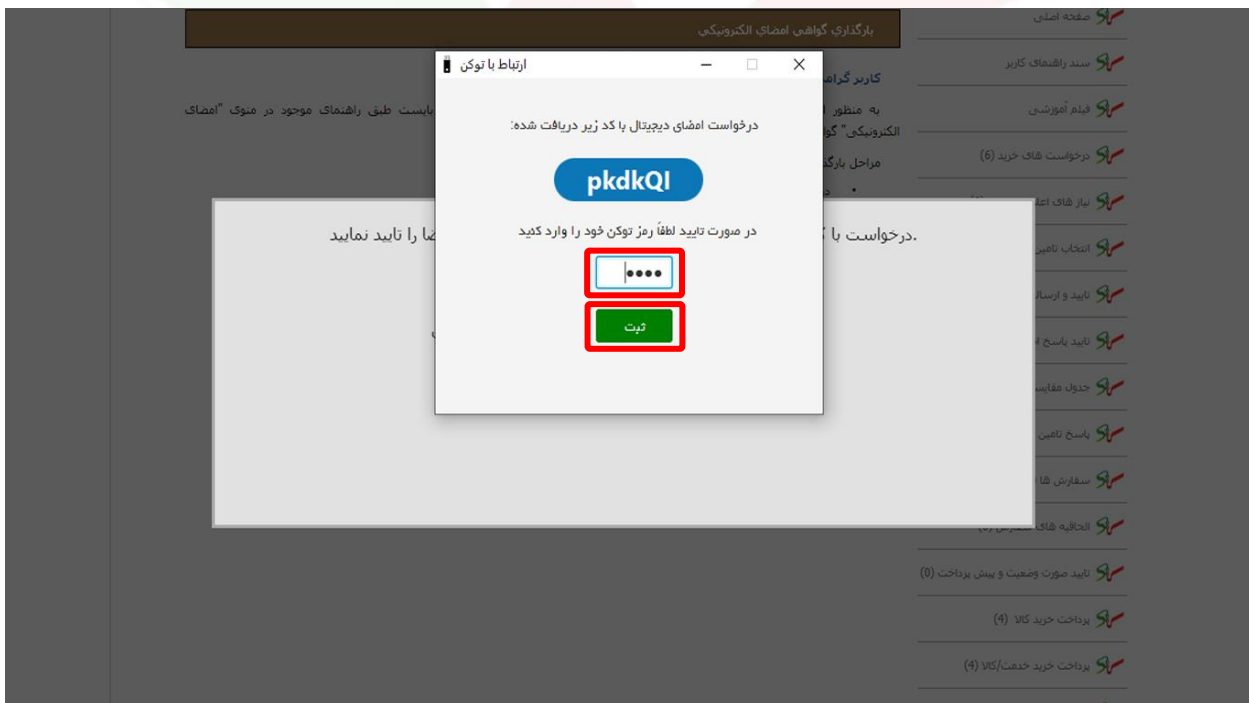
بارگذاري گواهي امضاي الكترونيكي

کاربر گرا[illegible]

به منظور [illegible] بایست طبق راهنمای موجود در منوی "امضای الکترونیکی" گو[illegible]

مراحل بارگ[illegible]

.درخواست با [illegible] ضا را تایید نمایید

ارتباط با توکن

درخواست امضای دیجیتال با کد زیر دریافت شده:

pkdkQI

در صورت تایید لطفاً رمز توکن خود را وارد کنید

••••

ثبت

صفحه اصلی

سند راهنمای کاربر

فیلم آموزشی

درخواست های خرید (6)

نیاز های اعل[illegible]

انتخاب تامین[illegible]

تایید و ارسال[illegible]

تایید پاسخ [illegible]

جدول مقایس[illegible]

پاسخ تامین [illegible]

سفارش ها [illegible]

الحاقیه های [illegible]

تایید صورت وضعیت و پیش پرداخت (0)

پرداخت خرید کالا (4)

پرداخت خرید خدمت/کالا (4)